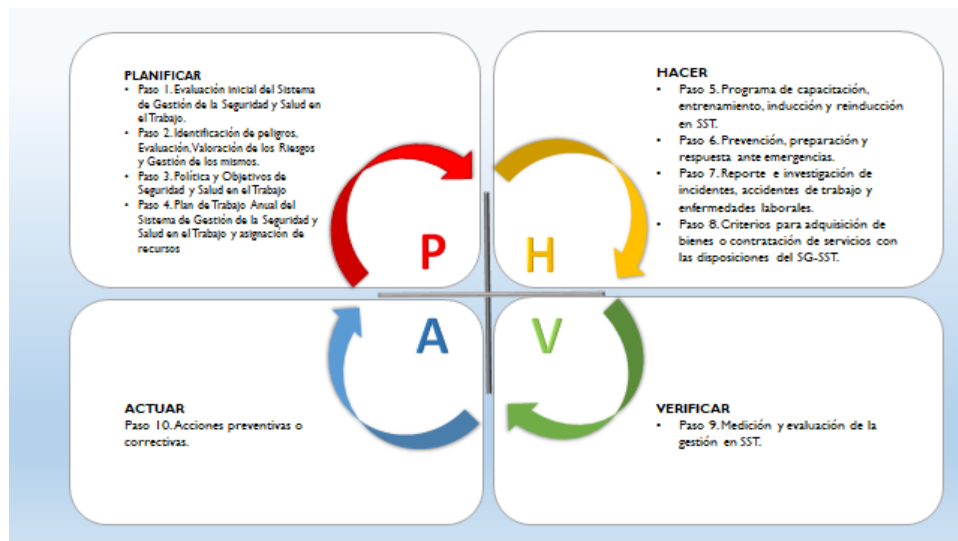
PLANIFICAR
- Paso 1. Evaluación inicial del Sistema de Gestión de la Seguridad y Salud en el Trabajo.
- Paso 2. Identificación de peligros, Evaluación, Valoración de los Riesgos y Gestión de los mismos.
- Paso 3. Política y Objetivos de Seguridad y Salud en el Trabajo
- Paso 4. Plan de Trabajo Anual del Sistema de Gestión de la Seguridad y Salud en el Trabajo y asignación de recursos

HACER
- Paso 5. Programa de capacitación, entrenamiento, inducción y reinducción en SST.
- Paso 6. Prevención, preparación y respuesta ante emergencias.
- Paso 7. Reporte e investigación de incidentes, accidentes de trabajo y enfermedades laborales.
- Paso 8. Criterios para adquisición de bienes o contratación de servicios con las disposiciones del SG-SST.

P

H

A

V

ACTUAR
Paso 10. Acciones preventivas o correctivas.

VERIFICAR
- Paso 9. Medición y evaluación de la gestión en SST.